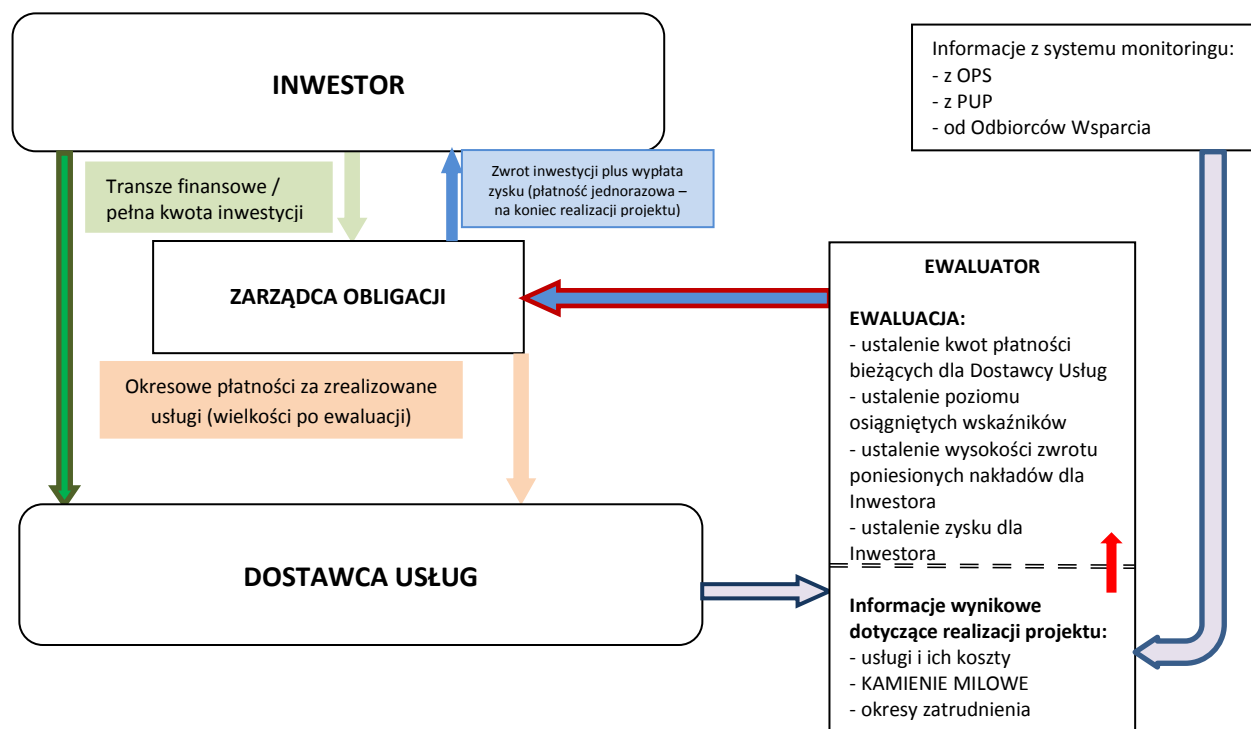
INWESTOR

Informacje z systemu monitoringu:
- z OPS
- z PUP
- od Odbiorców Wsparcia

Transze finansowe / pełna kwota inwestycji

Zwrot inwestycji plus wypłata zysku (płatność jednorazowa – na koniec realizacji projektu)

ZARZĄDCA OBLIGACJI

EWALUATOR

EWALUACJA:
- ustalenie kwot płatności bieżących dla Dostawcy Usług
- ustalenie poziomu osiągniętych wskaźników
- ustalenie wysokości zwrotu poniesionych nakładów dla Inwestora
- ustalenie zysku dla Inwestora

Okresowe płatności za zrealizowane usługi (wielkości po ewaluacji)

DOSTAWCA USŁUG

Informacje wynikowe dotyczące realizacji projektu:
- usługi i ich koszty
- KAMIENIE MILOWE
- okresy zatrudnienia